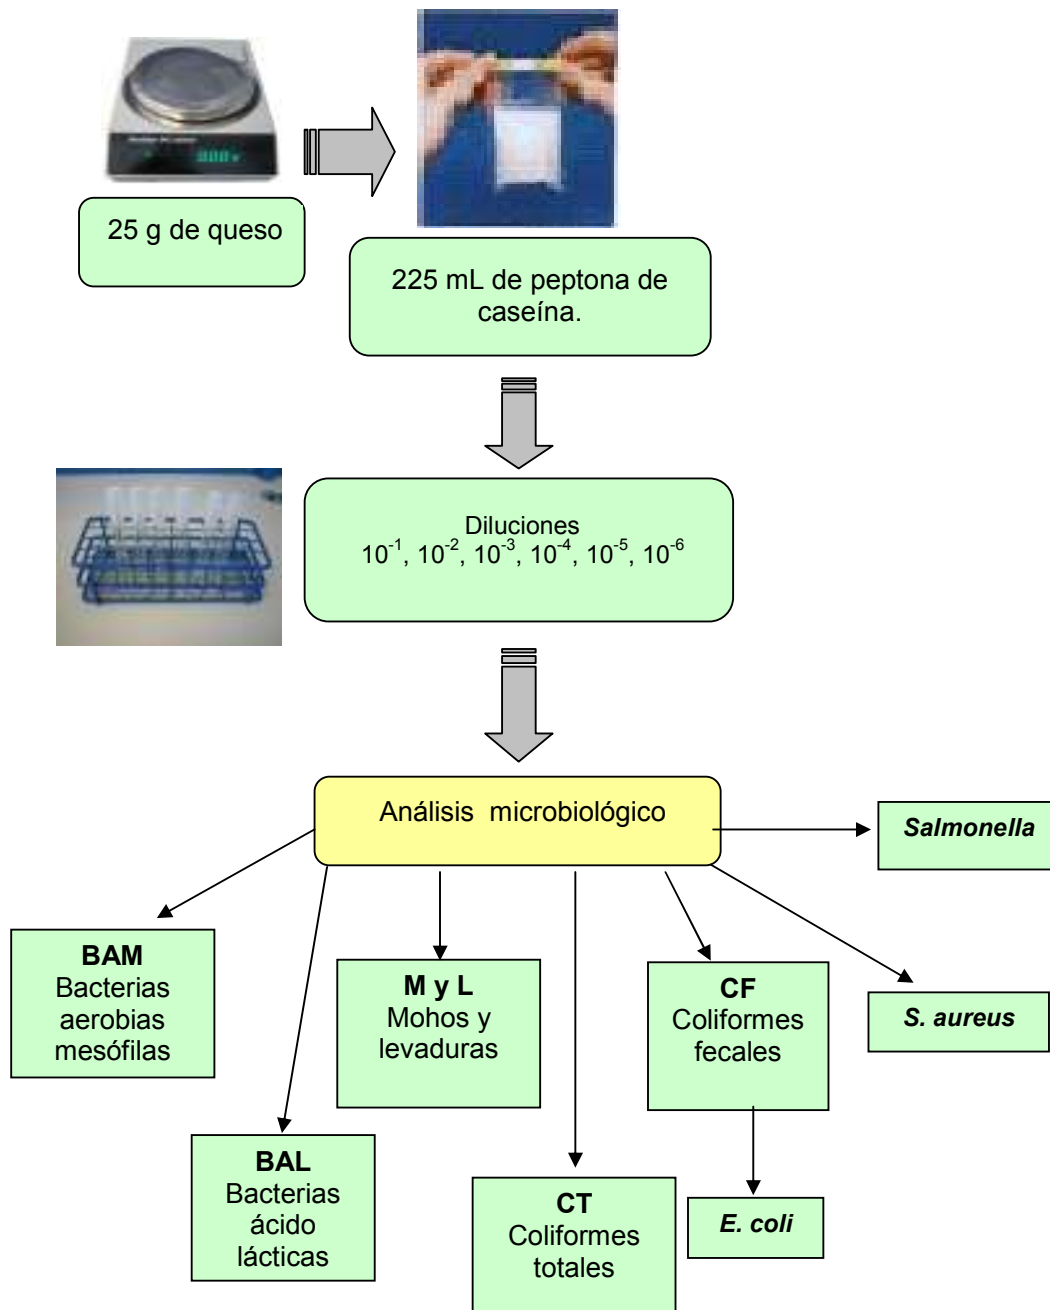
25 g de queso

225 mL de peptona de caseína.

Diluciones
$10^{-1}$, $10^{-2}$, $10^{-3}$, $10^{-4}$, $10^{-5}$, $10^{-6}$

Análisis microbiológico

Salmonella

BAM
Bacterias aerobias mesófilas

M y L
Mohos y levaduras

CF
Coliformes fecales

S. aureus

BAL
Bacterias ácido lácticas

CT
Coliformes totales

E. coli